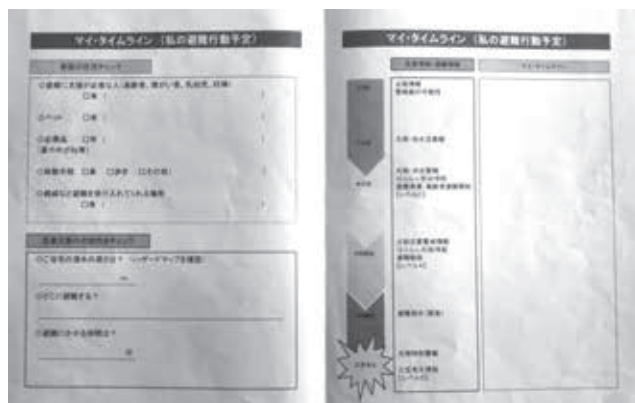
マイ・タイムライン（私の避難行動予定）

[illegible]

○避難に支援が必要な人（高齢者、障がい者、乳幼児、妊婦）
□有（ ）

○ペット □有（ ）

○必需品 □有（ ）
（薬や眼鏡など）

○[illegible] □車 □徒歩 □その他

○親戚など避難を受け入れてくれる場所
□有（ ）

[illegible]

○ご自宅の浸水の高さは？（ハザードマップを確認）

○どこに避難する？

○避難にかかる時間は？

マイ・タイムライン（私の避難行動予定）

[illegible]

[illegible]

大雨注意報
洪水注意報

大雨・洪水注意報

大雨・洪水警報
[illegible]
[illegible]
[レベル3]

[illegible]
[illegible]
避難勧告
[レベル4]

避難指示（緊急）

大雨特別警報
氾濫発生情報
[レベル5]